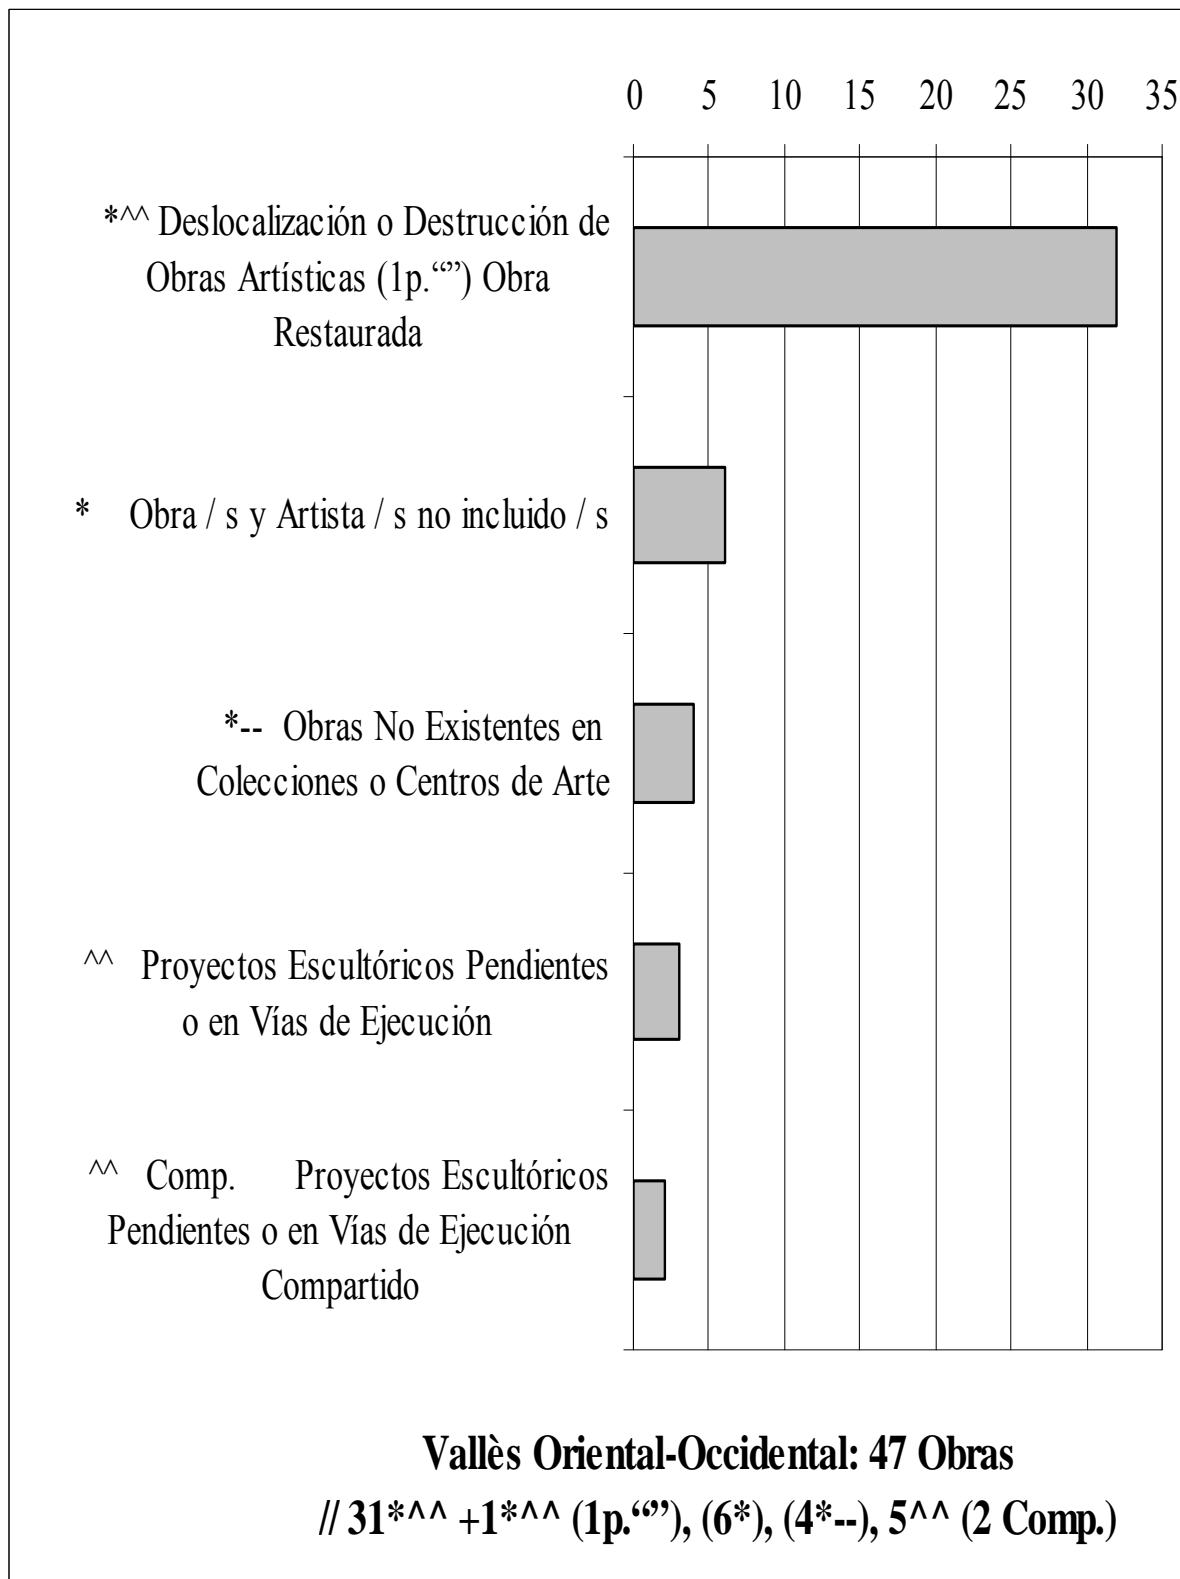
0 5 10 15 20 25 30 35

*^^ Deslocalización o Destrucción de Obras Artísticas (1p.“”) Obra Restaurada

* Obra / s y Artista / s no incluido / s

*-- Obras No Existentes en Colecciones o Centros de Arte

^^ Proyectos Escultóricos Pendientes o en Vías de Ejecución

^^ Comp. Proyectos Escultóricos Pendientes o en Vías de Ejecución Compartido

Vallès Oriental-Occidental: 47 Obras
// 31*^^ +1*^^ (1p.“”), (6*), (4*--), 5^^ (2 Comp.)